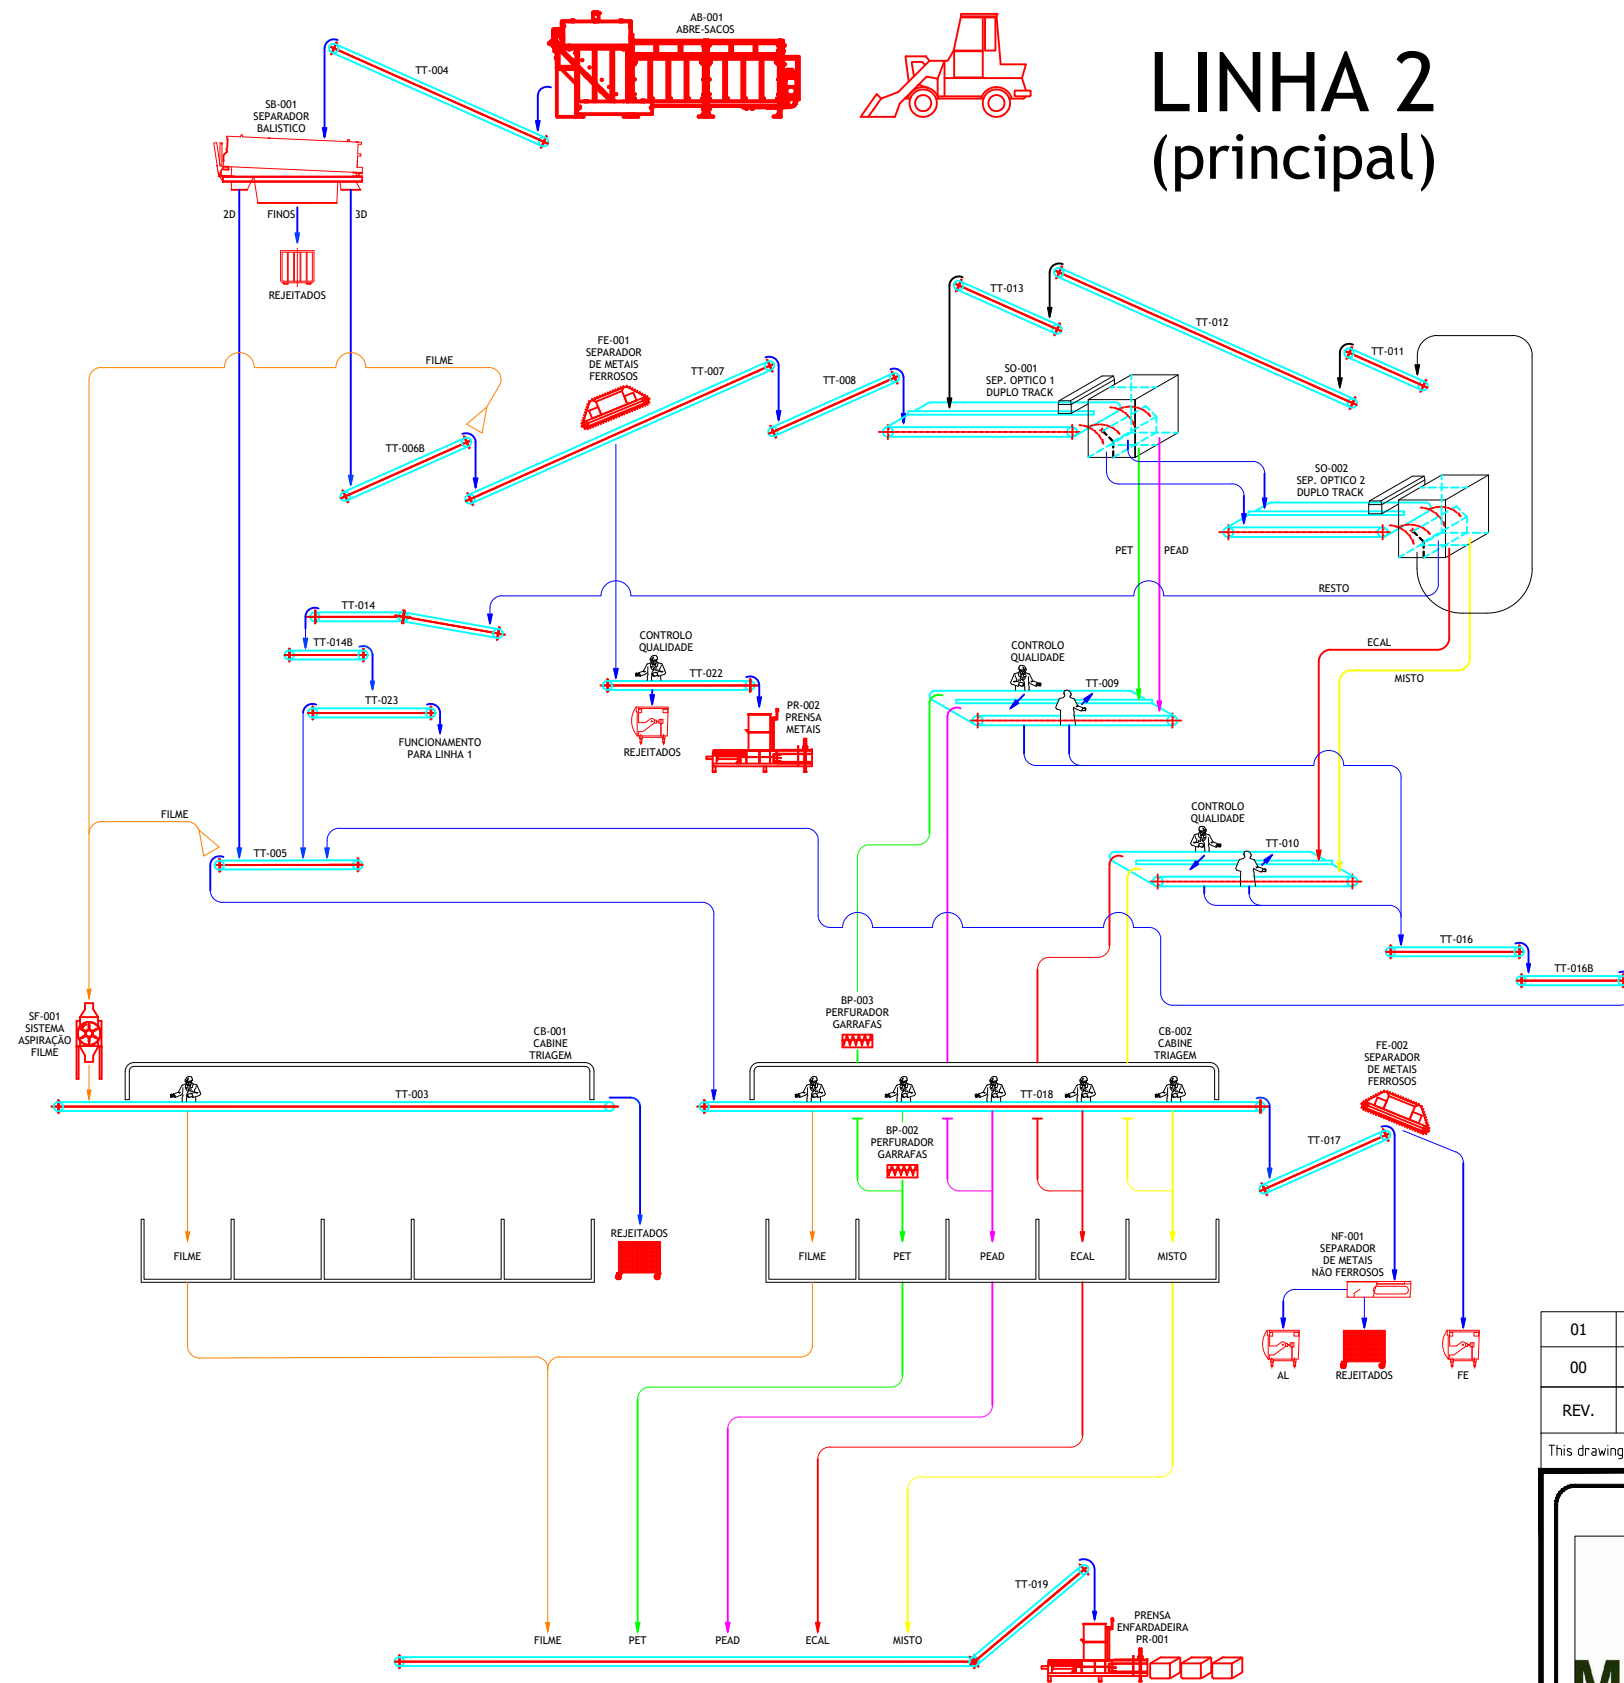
LINHA 2
(principal)

AB-001
ABRE-SACOS

TT-004

SB-001
SEPARADOR
BALISTICO

2D
FINOS
3D

REJEITADOS

FILME

TT-006B

FE-001
SEPARADOR
DE METAIS
FERROSOS

TT-007

TT-008

TT-013

TT-012

TT-011

SO-001
SEP. OPTICO 1
DUPLO TRACK

SO-002
SEP. OPTICO 2
DUPLO TRACK

PET
PEAD

RESTO

TT-014

TT-014B

TT-023

FUNCIONAMENTO
PARA LINHA 1

CONTROLO
QUALIDADE

TT-022

REJEITADOS

PR-002
PRENSA
METAIS

CONTROLO
QUALIDADE

TT-009

ECAL

MISTO

CONTROLO
QUALIDADE

TT-010

FILME

TT-005

TT-016

TT-016B

SF-001
SISTEMA
ASPIRAÇÃO
FILME

CB-001
CABINE
TRIAGEM

TT-003

BP-003
PERFURADOR
GARRAFAS

CB-002
CABINE
TRIAGEM

TT-018

FE-002
SEPARADOR
DE METAIS
FERROSOS

TT-017

BP-002
PERFURADOR
GARRAFAS

REJEITADOS

FILME

FILME
PET
PEAD
ECAL
MISTO

NF-001
SEPARADOR
DE METAIS
NÃO FERROSOS

AL
REJEITADOS
FE

01
00
REV.
This drawing

TT-019

PRENSA
ENFARDADEIRA
PR-001

FILME
PET
PEAD
ECAL
MISTO